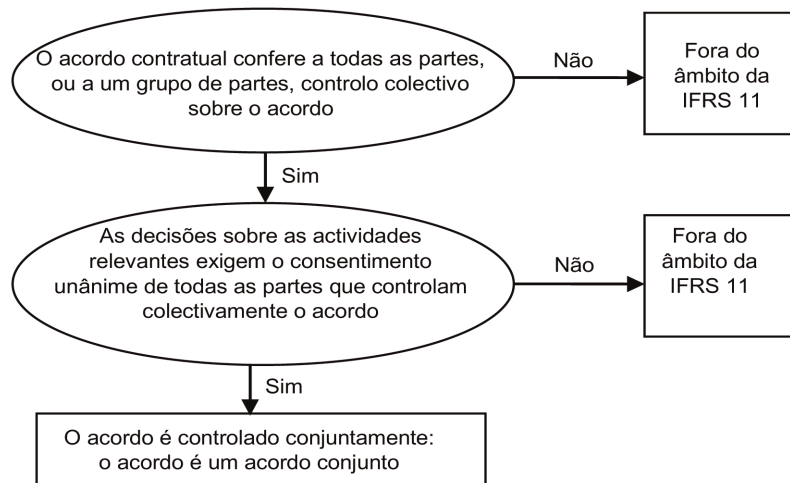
O acordo contratual confere a todas as partes, ou a um grupo de partes, controlo colectivo sobre o acordo

Não

Fora do âmbito da IFRS 11

Sim

As decisões sobre as actividades relevantes exigem o consentimento unânime de todas as partes que controlam colectivamente o acordo

Não

Fora do âmbito da IFRS 11

Sim

O acordo é controlado conjuntamente: o acordo é um acordo conjunto